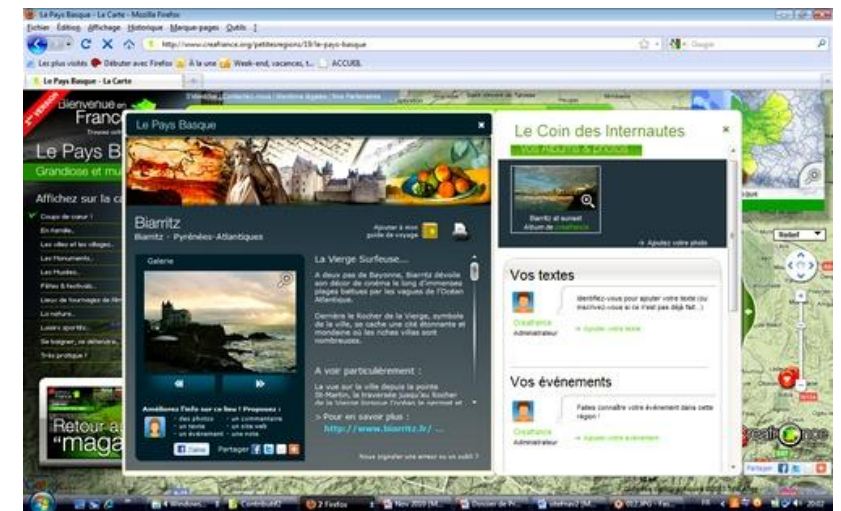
Le Pays Basque - La Carte - Mozilla Firefox

Fichier Édition Affichage Historique Marque-pages Outils ?

http://www.creafrance.org/petitesregions/19/le-pays-basque

Google

Les plus visités Débuter avec Firefox À la une Week-end, vacances, t... ACCUEIL

Le Pays Basque - La Carte

Bienvenue en France

Le Pays B

Grandiose et mu

Affichez sur la ca

Coups de coeur !

En famille...

Les villes et les villages...

Les Monuments...

Les Musées...

Fêtes & festivals...

Lieux de tournages de film

La nature...

Loisirs sportifs...

Se loger, se détendre...

Très pratique !

Retour au "maga

Le Pays Basque

Biarritz

Biarritz - Pyrénées-Atlantiques

Ajouter à mon guide de voyage

Galerie

La Vierge Surfeuse...

A deux pas de Bayonne, Biarritz dévoile son décor de cinéma le long d'immenses plages battues par les vagues de l'Océan Atlantique.

Derrière le Rocher de la Vierge, symbole de la ville, se cache une cité étonnante et mondaine où les riches villas sont nombreuses.

A voir particulièrement :

La vue sur la ville depuis la pointe St-Martin, la traversée jusqu'au Rocher de la Vierge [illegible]

> Pour en savoir plus :

http://www.biarritz.fr/ ...

Améliorez l'info sur ce lieu ! Proposez :

des photos
un texte
un événement
un commentaire
un site web
une vidéo

J'aime

Partager

Nous signaler une erreur ou un oubli ?

Le Coin des Internautes

Vos Albums & Photos

Biarritz at sunset
Album de creafrance

Ajoutez votre photo

Vos textes

Identifiez-vous pour ajouter votre texte (ou inscrivez-vous si ce n'est pas déjà fait...)

Creafrance
Administrateur

Ajouter votre texte

Vos événements

Faites connaître votre événement dans cette région !

Creafrance
Administrateur

Ajouter votre événement

Relief

Partager

2 Firefox